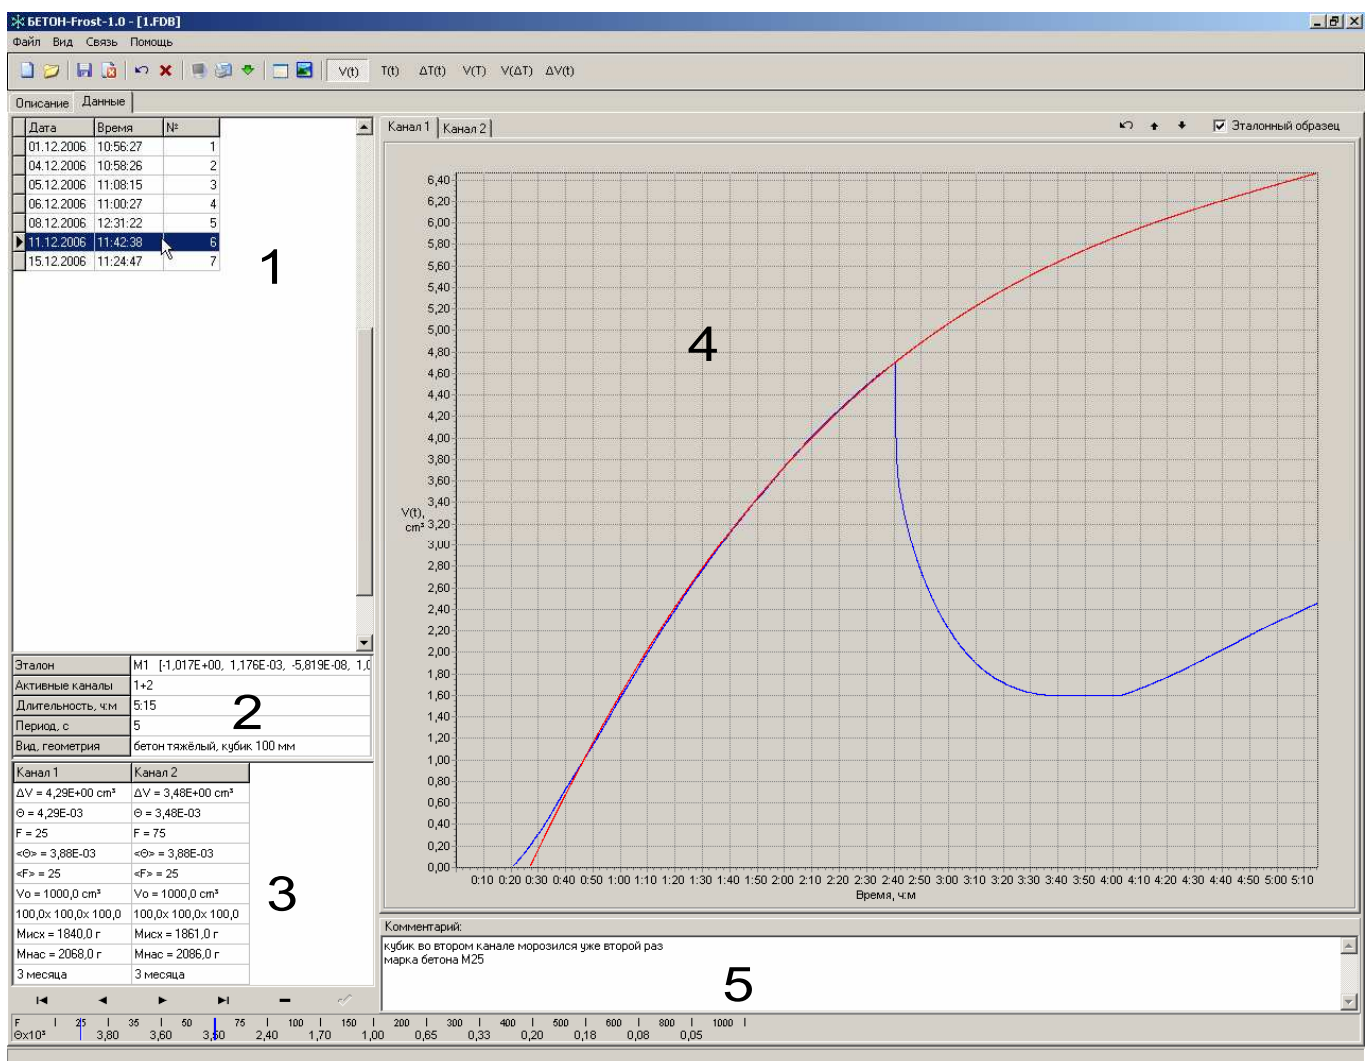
БЕТОН-Frost-1.0 - [1.FDB]

Файл Вид Связь Помощь

V(t) T(t) ΔT(t) V(T) V(ΔT) ΔV(t)

Описание Данные

| Дата | Время | № |
|---|---|---|
| 01.12.2006 | 10:56:27 | 1 |
| 04.12.2006 | 10:58:26 | 2 |
| 05.12.2006 | 11:08:15 | 3 |
| 06.12.2006 | 11:00:27 | 4 |
| 08.12.2006 | 12:31:22 | 5 |
| 11.12.2006 | 11:42:38 | 6 |
| 15.12.2006 | 11:24:47 | 7 |

1

| Эталон | M1 [-1,017E+00, 1,176E-03, -5,819E-08, 1,0 |
|---|---|
| Активные каналы | 1+2 |
| Длительность, ч:м | 5:15 |
| Период, с | 5 |
| Вид, геометрия | бетон тяжёлый, кубик 100 мм |

2

| Канал 1 | Канал 2 |
|---|---|
| ΔV = 4,29E+00 cm³ | ΔV = 3,48E+00 cm³ |
| Θ = 4,29E-03 | Θ = 3,48E-03 |
| F = 25 | F = 75 |
| <Θ> = 3,88E-03 | <Θ> = 3,88E-03 |
| <F> = 25 | <F> = 25 |
| Vo = 1000,0 cm³ | Vo = 1000,0 cm³ |
| 100,0x 100,0x 100,0 | 100,0x 100,0x 100,0 |
| Мисх = 1840,0 г | Мисх = 1861,0 г |
| Мнас = 2068,0 г | Мнас = 2086,0 г |
| 3 месяца | 3 месяца |

3

Канал 1 Канал 2

Эталонный образец

6,40 6,20 6,00 5,80 5,60 5,40 5,20 5,00 4,80 4,60 4,40 4,20 4,00 3,80 3,60 3,40 3,20 3,00 2,80 2,60 2,40 2,20 2,00 1,80 1,60 1,40 1,20 1,00 0,80 0,60 0,40 0,20 0,00

V(t), cm³

4

0:10 0:20 0:30 0:40 0:50 1:00 1:10 1:20 1:30 1:40 1:50 2:00 2:10 2:20 2:30 2:40 2:50 3:00 3:10 3:20 3:30 3:40 3:50 4:00 4:10 4:20 4:30 4:40 4:50 5:00 5:10
Время, ч:м

Комментарий:
кубик во втором канале морозился уже второй раз
марка бетона М25

5

F 25 35 50 75 100 150 200 300 400 500 600 800 1000
Θx10³ 3,80 3,60 3,50 2,40 1,70 1,00 0,65 0,33 0,20 0,18 0,08 0,05